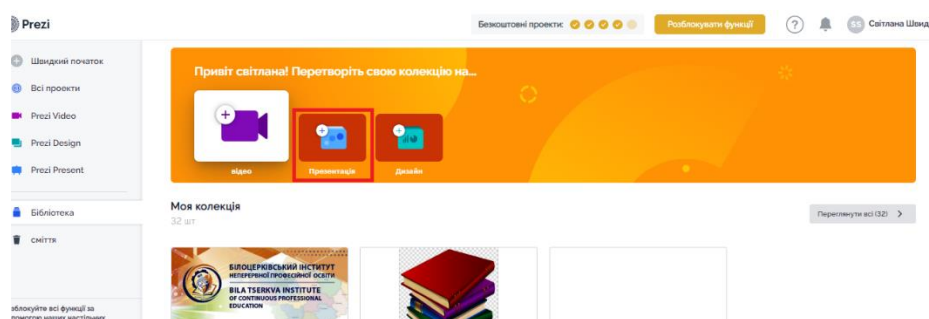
Prezi

Безкоштовні проекти:

Розблокувати функції

SS Світлана Швид

Швидкий початок

Всі проекти

Prezi Video

Prezi Design

Prezi Present

Бібліотека

сміття

зблокуйте всі функції за допомогою наших настільних

Привіт світлана! Перетворіть свою колекцію на...

відео

Презентація

Дизайн

Моя колекція

32 шт

Переглянути всі (32)

БІЛОЦЕРКІВСЬКИЙ ІНСТИТУТ НЕПЕРЕРВНОЇ ПРОФЕСІЙНОЇ ОСВІТИ

BILA TSERKVA INSTITUTE OF CONTINUOUS PROFESSIONAL EDUCATION